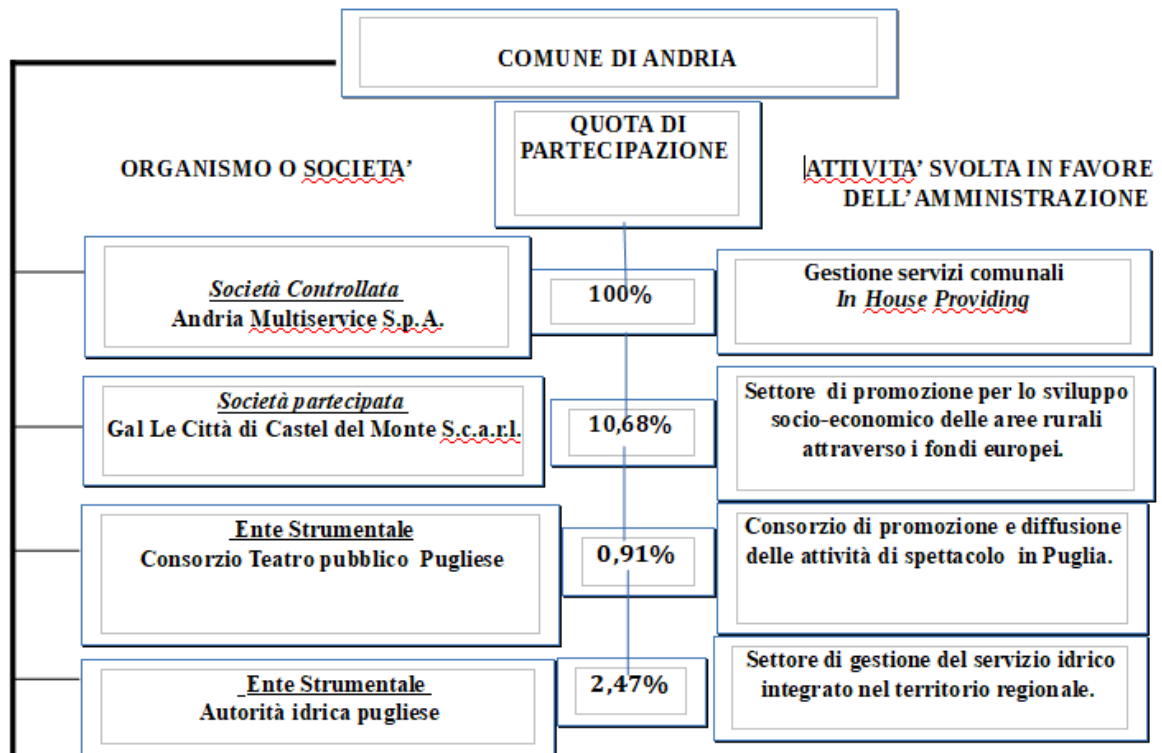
COMUNE DI ANDRIA

ORGANISMO O SOCIETA'

QUOTA DI PARTECIPAZIONE

ATTIVITA' SVOLTA IN FAVORE DELL'AMMINISTRAZIONE

Società Controllata
Andria Multiservice S.p.A.

100%

Gestione servizi comunali
In House Providing

Società partecipata
Gal Le Città di Castel del Monte S.c.a.r.l.

10,68%

Settore di promozione per lo sviluppo socio-economico delle aree rurali attraverso i fondi europei.

Ente Strumentale
Consorzio Teatro pubblico Pugliese

0,91%

Consorzio di promozione e diffusione delle attività di spettacolo in Puglia.

Ente Strumentale
Autorità idrica pugliese

2,47%

Settore di gestione del servizio idrico integrato nel territorio regionale.